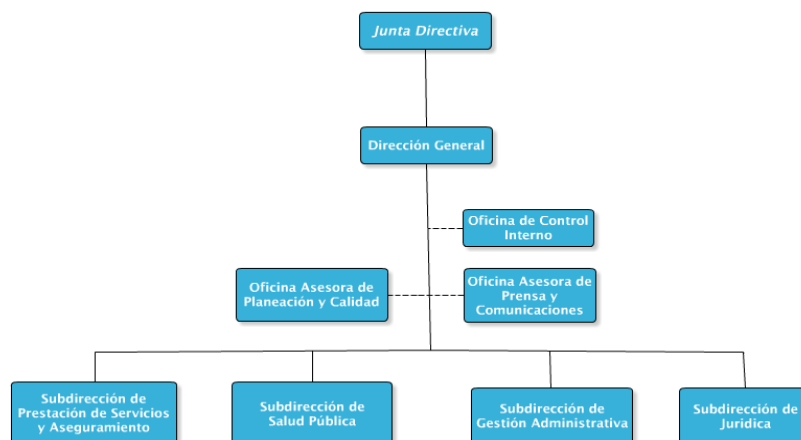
Junta Directiva

Dirección General

Oficina de Control Interno

Oficina Asesora de Planeación y Calidad

Oficina Asesora de Prensa y Comunicaciones

Subdirección de Prestación de Servicios y Aseguramiento

Subdirección de Salud Pública

Subdirección de Gestión Administrativa

Subdirección de Jurídica